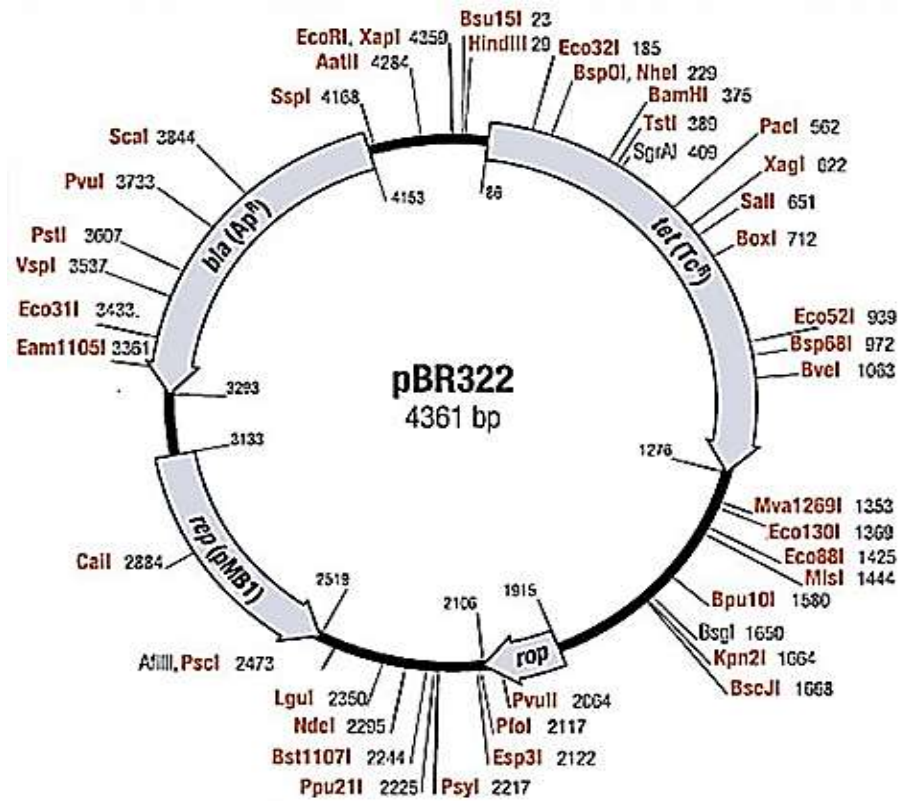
EcoRI, XapI 4359
Bsu15I 23
HindIII 29
AatII 4284
Eco32I 185
BspOI, NheI 229
SspI 4168
BamHI 375
TstI 389
SgrAI 409
ScaI 3844
PacI 562
XagI 622
PvuI 3733
4153
86
SalI 651
PstI 3607
bla ($Ap^R$)
tet ($Tc^R$)
BoxI 712
VspI 3537
Eco31I 3433
Eco52I 939
Bsp68I 972
Eam1105I 3361
BveI 1063
3293
pBR322
4361 bp
3133
1276
Mva1269I 1353
Eco130I 1369
Eco88I 1425
rep (pMB1)
MlsI 1444
CaiI 2884
2519
2106
1915
Bpu10I 1580
BsgI 1650
rop
Kpn2I 1664
AflIII, PscI 2473
BscJI 1668
LguI 2350
PvuII 2064
NdeI 2295
PfoI 2117
Bst1107I 2244
Esp3I 2122
Ppu21I 2225
PsyI 2217